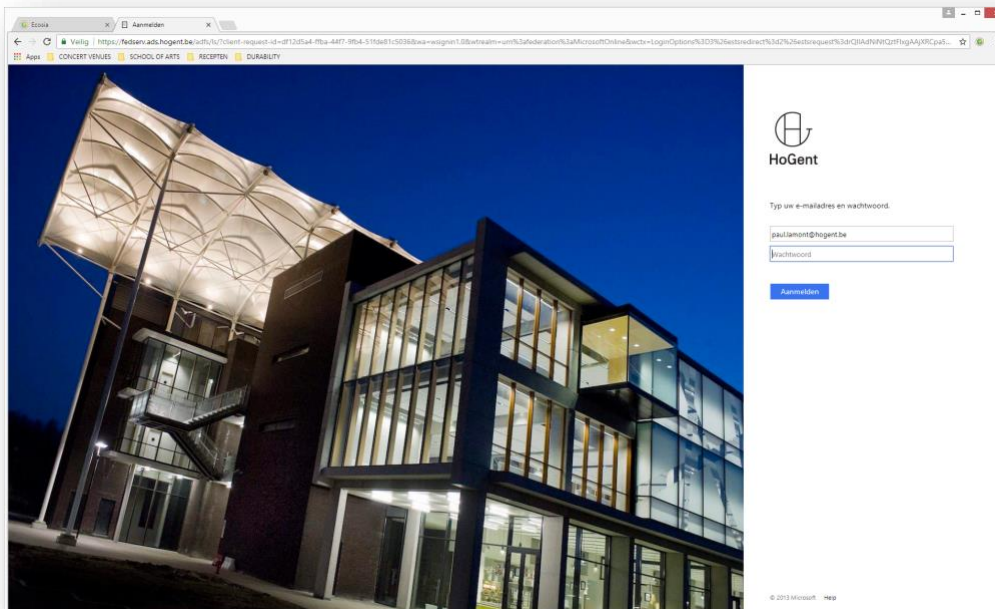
Ecosia
Aanmelden
Veilig | https://fedserv.ads.hogent.be/adfs/ls/?client-request-id=df12d5a4-ffba-44f7-9fb4-51fde81c5036&wa=wsignin1.0&wtrealm=urn%3afederation%3aMicrosoftOnline&wctx=LoginOptions%3D3%26estsredirect%3d2%26estsrequest%3drQIIAdNiNtQztFlxgAAjXRCpa5...
Apps CONCERT VENUES SCHOOL OF ARTS RECEPTEN DURABILITY

HoGent

Typ uw e-mailadres en wachtwoord.

paul.lamont@hogent.be
Wachtwoord

Aanmelden

© 2013 Microsoft Help